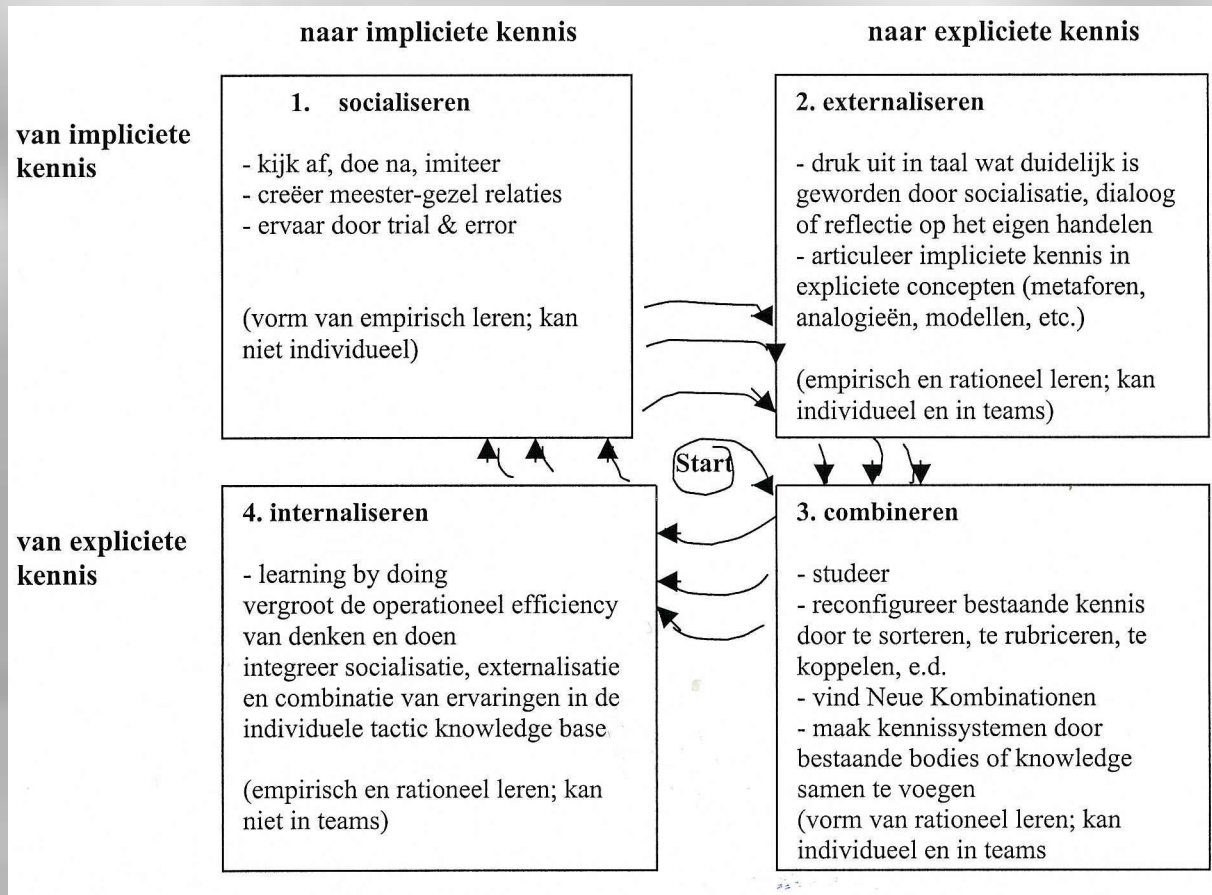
naar impliciete kennis

naar expliciete kennis

van impliciete kennis

1. socialiseren

- kijk af, doe na, imiteer
- creëer meester-gezel relaties
- ervaar door trial & error

(vorm van empirisch leren; kan niet individueel)

2. externaliseren

- druk uit in taal wat duidelijk is geworden door socialisatie, dialoog of reflectie op het eigen handelen
- articuleer impliciete kennis in expliciete concepten (metaforen, analogieën, modellen, etc.)

(empirisch en rationeel leren; kan individueel en in teams)

Start

van expliciete kennis

4. internaliseren

- learning by doing
vergroot de operationeel efficiency van denken en doen
integreer socialisatie, externalisatie en combinatie van ervaringen in de individuele tactic knowledge base

(empirisch en rationeel leren; kan niet in teams)

3. combineren

- studeer
- reconfigureer bestaande kennis door te sorteren, te rubriceren, te koppelen, e.d.
- vind Neue Kombinationen
- maak kennissystemen door bestaande bodies of knowledge samen te voegen
(vorm van rationeel leren; kan individueel en in teams